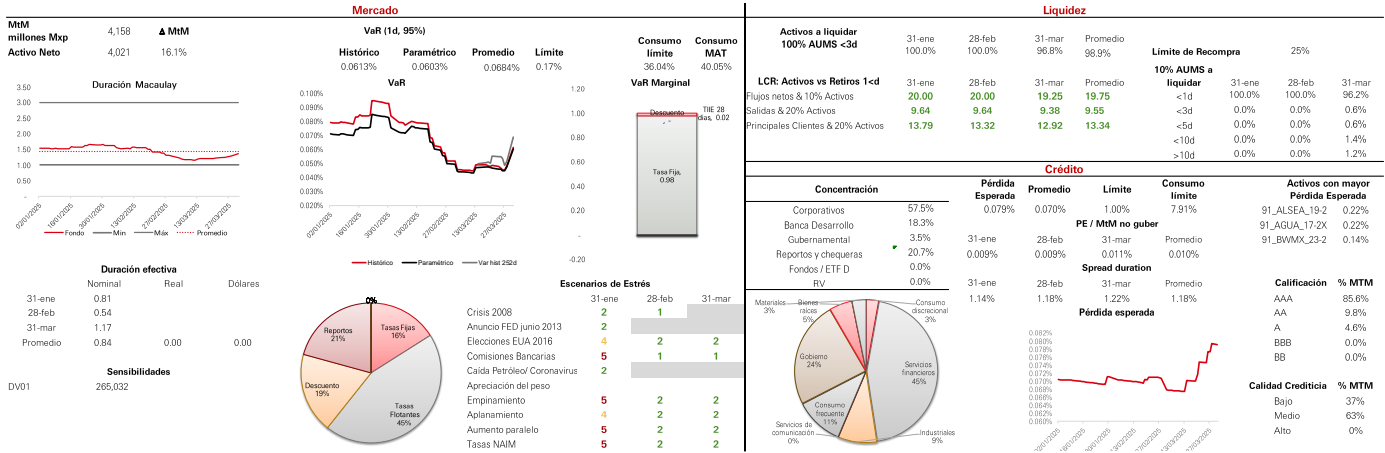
Mercado

MtM millones Mxp 4,158 Δ MtM
Activo Neto 4,021 16.1%

Duración Macaulay
3.50
3.00
2.50
2.00
1.50
1.00
0.50
0.00
Fondo Min Máx Promedio

VaR (1d, 95%)

| Histórico | Paramétrico | Promedio | Límite |
|---|---|---|---|
| 0.0613% | 0.0603% | 0.0684% | 0.17% |

| Consumo límite | Consumo MAT |
|---|---|
| 36.04% | 40.05% |

VaR
0.100%
0.090%
0.080%
0.070%
0.060%
0.050%
0.040%
0.030%
0.020%
0.010%
0.000%
Histórico Paramétrico Var hist 252d

VaR Marginal
1.20
1.00
0.80
0.60
0.40
0.20
-
-0.20
Descuento
TIIE 28 dias, 0.02
Tasa Fija, 0.98

Duración efectiva

| | Nominal | Real | Dólares |
|---|---|---|---|
| 31-ene | 0.81 | | |
| 28-feb | 0.54 | | |
| 31-mar | 1.17 | | |
| Promedio | 0.84 | 0.00 | 0.00 |

Sensibilidades
DV01 265,032

0%
Reportos 21%
Tasas Fijas 16%
Descuento 19%
Tasas Flotantes 45%

Escenarios de Estrés

| | 31-ene | 28-feb | 31-mar |
|---|---|---|---|
| Crisis 2008 | 2 | 1 | |
| Anuncio FED junio 2013 | 2 | | |
| Elecciones EUA 2016 | 4 | 2 | 2 |
| Comisiones Bancarias | 5 | 1 | 1 |
| Caída Petróleo/ Coronavirus | 2 | | |
| Apreciación del peso | | | |
| Empinamiento | 5 | 2 | 2 |
| Aplanamiento | 4 | 2 | 2 |
| Aumento paralelo | 5 | 2 | 2 |
| Tasas NAIM | 5 | 2 | 2 |

Liquidez

| Activos a liquidar 100% AUMS <3d | 31-ene | 28-feb | 31-mar | Promedio |
|---|---|---|---|---|
| | 100.0% | 100.0% | 96.8% | 98.9% |

Límite de Recompra 25%

| LCR: Activos vs Retiros 1<d | 31-ene | 28-feb | 31-mar | Promedio |
|---|---|---|---|---|
| Flujos netos & 10% Activos | 20.00 | 20.00 | 19.25 | 19.75 |
| Salidas & 20% Activos | 9.64 | 9.64 | 9.38 | 9.55 |
| Principales Clientes & 20% Activos | 13.79 | 13.32 | 12.92 | 13.34 |

| 10% AUMS a liquidar | 31-ene | 28-feb | 31-mar |
|---|---|---|---|
| <1d | 100.0% | 100.0% | 96.2% |
| <3d | 0.0% | 0.0% | 0.6% |
| <5d | 0.0% | 0.0% | 0.6% |
| <10d | 0.0% | 0.0% | 1.4% |
| >10d | 0.0% | 0.0% | 1.2% |

Crédito

| Concentración | | Pérdida Esperada | Promedio | Límite | Consumo límite |
|---|---|---|---|---|---|
| Corporativos | 57.5% | 0.079% | 0.070% | 1.00% | 7.91% |
| Banca Desarrollo | 18.3% | | | | |
| Gubernamental | 3.5% | | | | |
| Reportos y chequeras | 20.7% | | | | |
| Fondos / ETF D | 0.0% | | | | |
| RV | 0.0% | | | | |

PE / MtM no guber

| 31-ene | 28-feb | 31-mar | Promedio |
|---|---|---|---|
| 0.009% | 0.009% | 0.011% | 0.010% |

Spread duration

| 31-ene | 28-feb | 31-mar | Promedio |
|---|---|---|---|
| 1.14% | 1.18% | 1.22% | 1.18% |

Materiales 3%
Bienes raíces 5%
Consumo discrecional 3%
Gobierno 24%
Servicios financieros 45%
Consumo frecuente 11%
Servicios de comunicación 0%
Industriales 9%

Pérdida esperada
0.082%
0.080%
0.078%
0.076%
0.074%
0.072%
0.070%
0.068%
0.066%
0.064%
0.062%
0.060%

Activos con mayor Pérdida Esperada
91_ALSEA_19-2 0.22%
91_AGUA_17-2X 0.22%
91_BWMX_23-2 0.14%

| Calificación | % MTM |
|---|---|
| AAA | 85.6% |
| AA | 9.8% |
| A | 4.6% |
| BBB | 0.0% |
| BB | 0.0% |

| Calidad Crediticia | % MTM |
|---|---|
| Bajo | 37% |
| Medio | 63% |
| Alto | 0% |